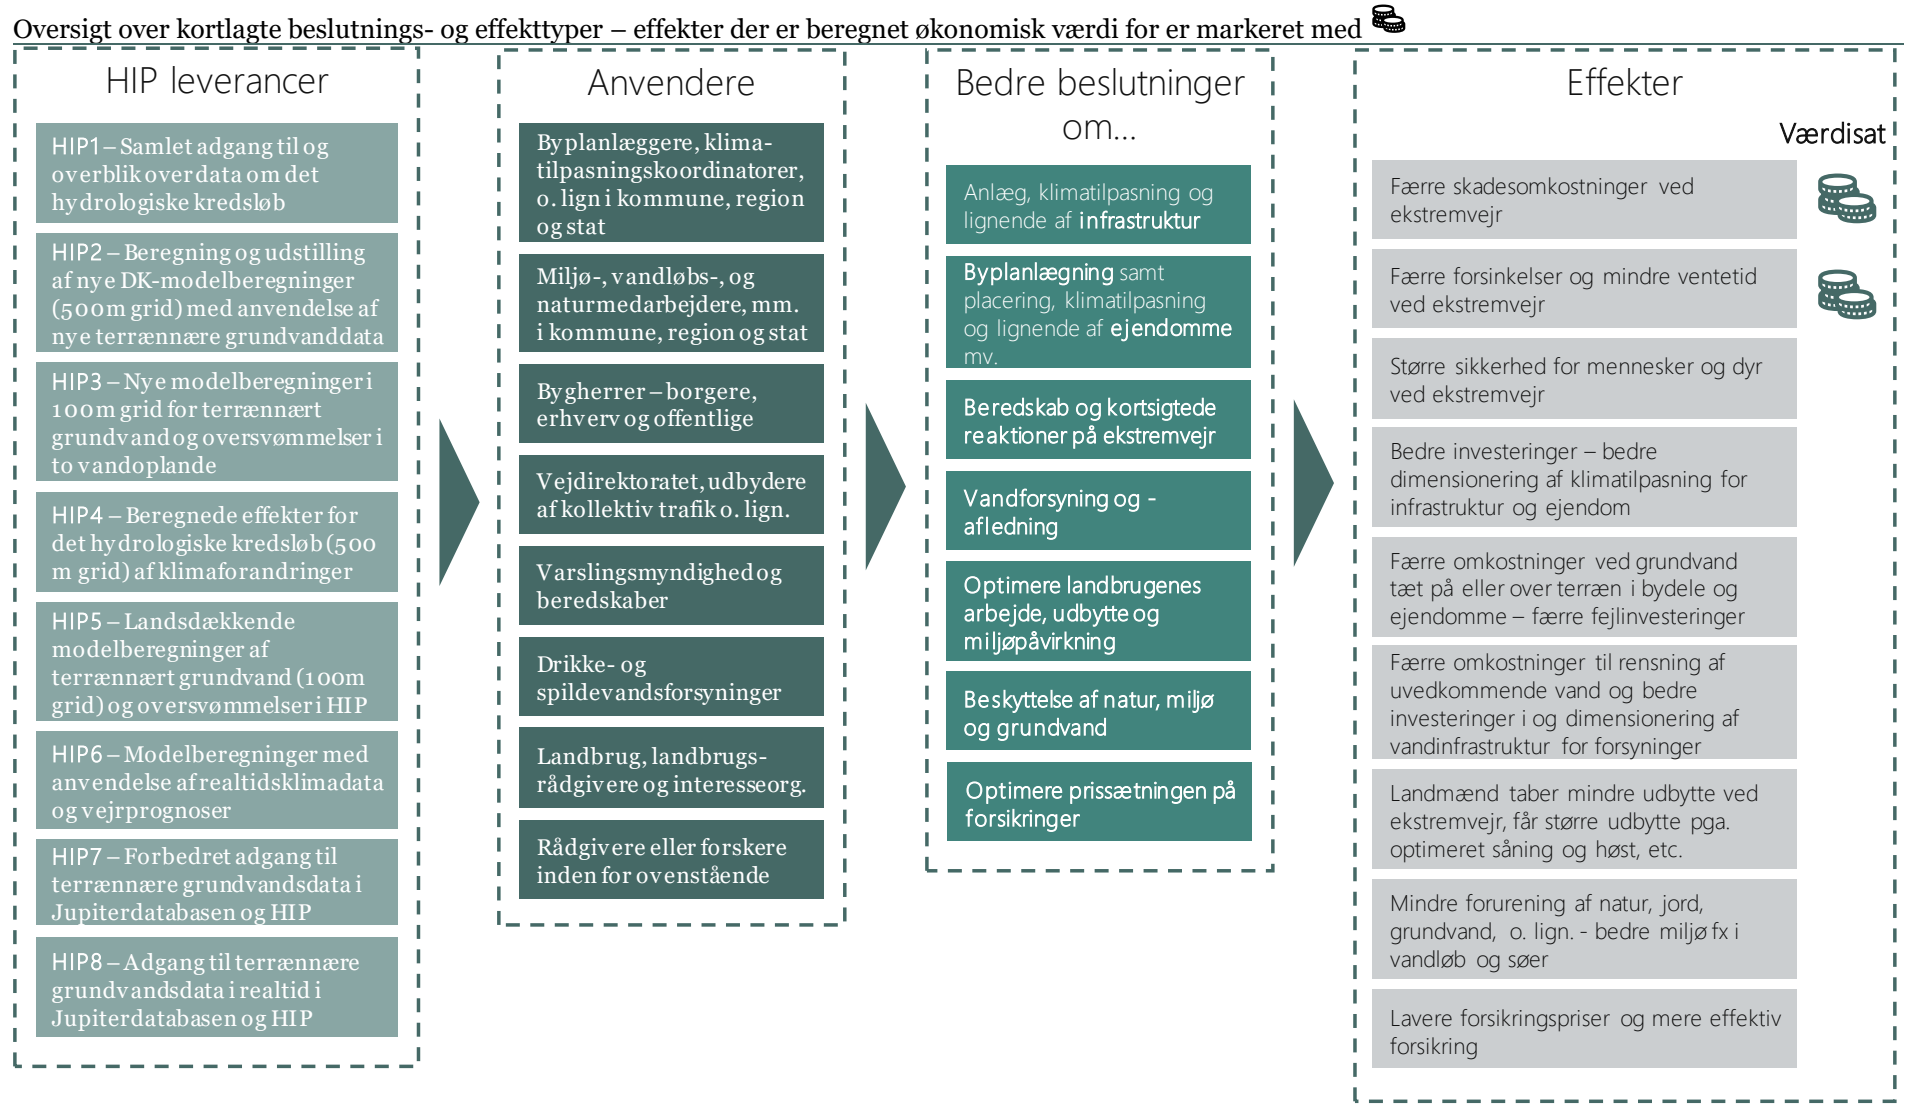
Oversigt over kortlagte beslutnings- og effekttyper – effekter der er beregnet økonomisk værdi for er markeret med

HIP leverancer

HIP1 – Samlet adgang til og overblik over data om det hydrologiske kredsløb

HIP2 – Beregning og udstilling af nye DK-modelberegninger (500m grid) med anvendelse af nye terrænnære grundvanddata

HIP3 – Nye modelberegninger i 100m grid for terrænnært grundvand og oversvømmelser i to vandoplande

HIP4 – Beregnede effekter for det hydrologiske kredsløb (500 m grid) af klimaforandringer

HIP5 – Landsdækkende modelberegninger af terrænnært grundvand (100m grid) og oversvømmelser i HIP

HIP6 – Modelberegninger med anvendelse af realtidsklimadata og vejrprognoser

HIP7 – Forbedret adgang til terrænnære grundvandsdata i Jupiterdatabasen og HIP

HIP8 – Adgang til terrænnære grundvandsdata i realtid i Jupiterdatabasen og HIP

Anvendere

Byplanlæggere, klimatilpasningskoordinatorer, o. lign i kommune, region og stat

Miljø-, vandløbs-, og naturmedarbejdere, mm. i kommune, region og stat

Bygherrer – borgere, erhverv og offentlige

Vejdirektoratet, udbydere af kollektiv trafik o. lign.

Varslingsmyndighed og beredskaber

Drikke- og spildevandsforsyninger

Landbrug, landbrugsrådgivere og interesseorg.

Rådgivere eller forskere inden for ovenstående

Bedre beslutninger om…

Anlæg, klimatilpasning og lignende af infrastruktur

Byplanlægning samt placering, klimatilpasning og lignende af ejendomme mv.

Beredskab og kortsigtede reaktioner på ekstremvejr

Vandforsyning og -afledning

Optimere landbrugenes arbejde, udbytte og miljøpåvirkning

Beskyttelse af natur, miljø og grundvand

Optimere prissætningen på forsikringer

Effekter

Værdisat

Færre skadesomkostninger ved ekstremvejr

Færre forsinkelser og mindre ventetid ved ekstremvejr

Større sikkerhed for mennesker og dyr ved ekstremvejr

Bedre investeringer – bedre dimensionering af klimatilpasning for infrastruktur og ejendom

Færre omkostninger ved grundvand tæt på eller over terræn i bydele og ejendomme – færre fejlinvesteringer

Færre omkostninger til rensning af uvedkommende vand og bedre investeringer i og dimensionering af vandinfrastruktur for forsyninger

Landmænd taber mindre udbytte ved ekstremvejr, får større udbytte pga. optimeret såning og høst, etc.

Mindre forurening af natur, jord, grundvand, o. lign. - bedre miljø fx i vandløb og søer

Lavere forsikringspriser og mere effektiv forsikring